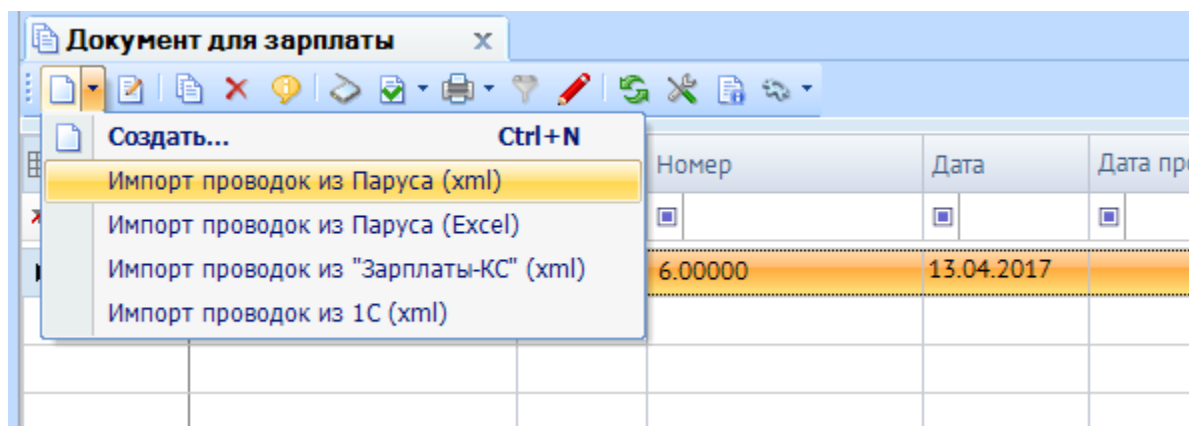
Документ для зарплаты

Создать... Ctrl+N

Импорт проводок из Паруса (xml)

Импорт проводок из Паруса (Excel)

Импорт проводок из "Зарплаты-КС" (xml)

Импорт проводок из 1С (xml)

| Номер | Дата | Дата пр |
|---|---|---|
| | | |
| 6.00000 | 13.04.2017 | |